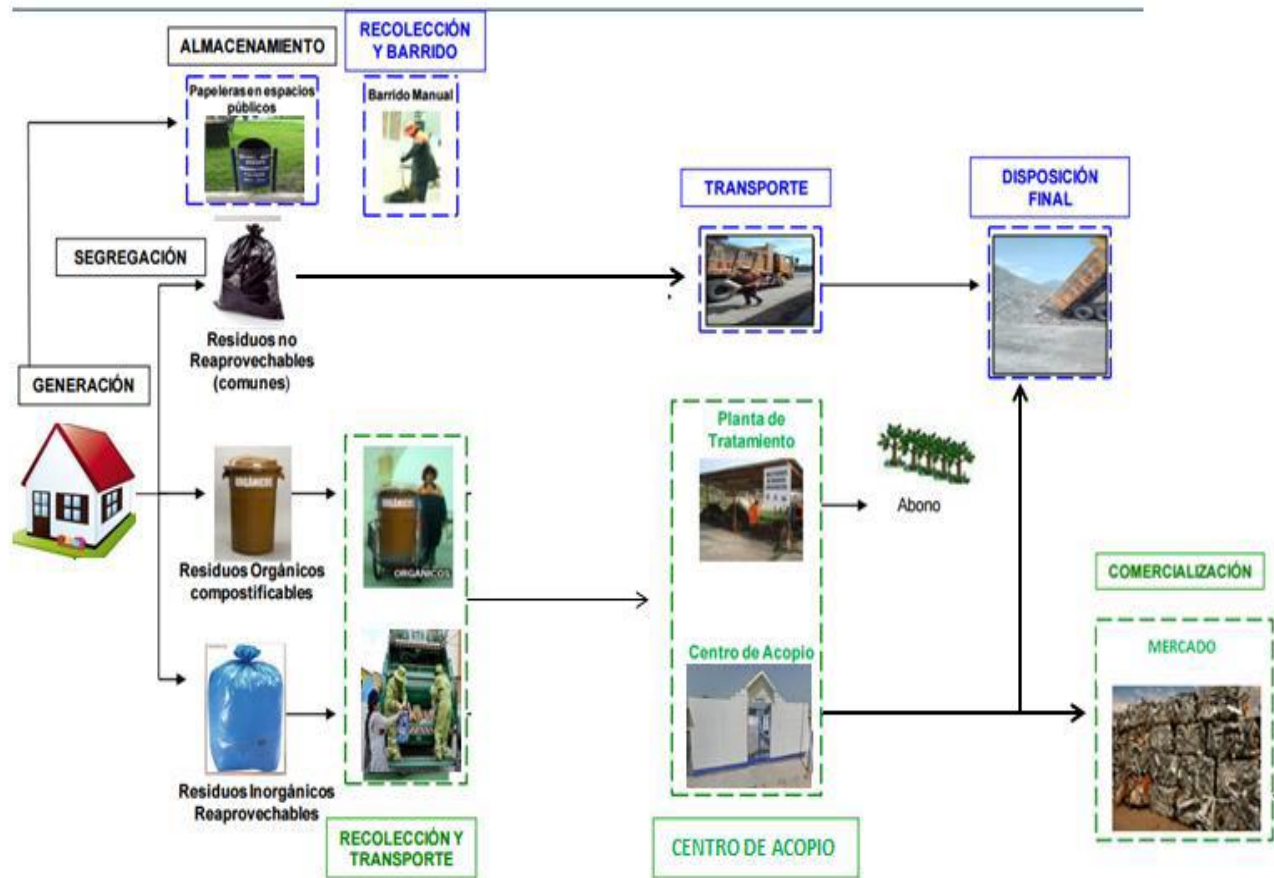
ALMACENAMIENTO

RECOLECCIÓN Y BARRIDO

Papeleras en espacios públicos

Barrido Manual

TRANSPORTE

DISPOSICIÓN FINAL

SEGREGACIÓN

Residuos no Reaprovechables (comunes)

GENERACIÓN

Planta de Tratamiento

Abono

ORGÁNICOS

ORGÁNICOS

Residuos Orgánicos compostificables

COMERCIALIZACIÓN

Centro de Acopio

MERCADO

Residuos Inorgánicos Reaprovechables

RECOLECCIÓN Y TRANSPORTE

CENTRO DE ACOPIO